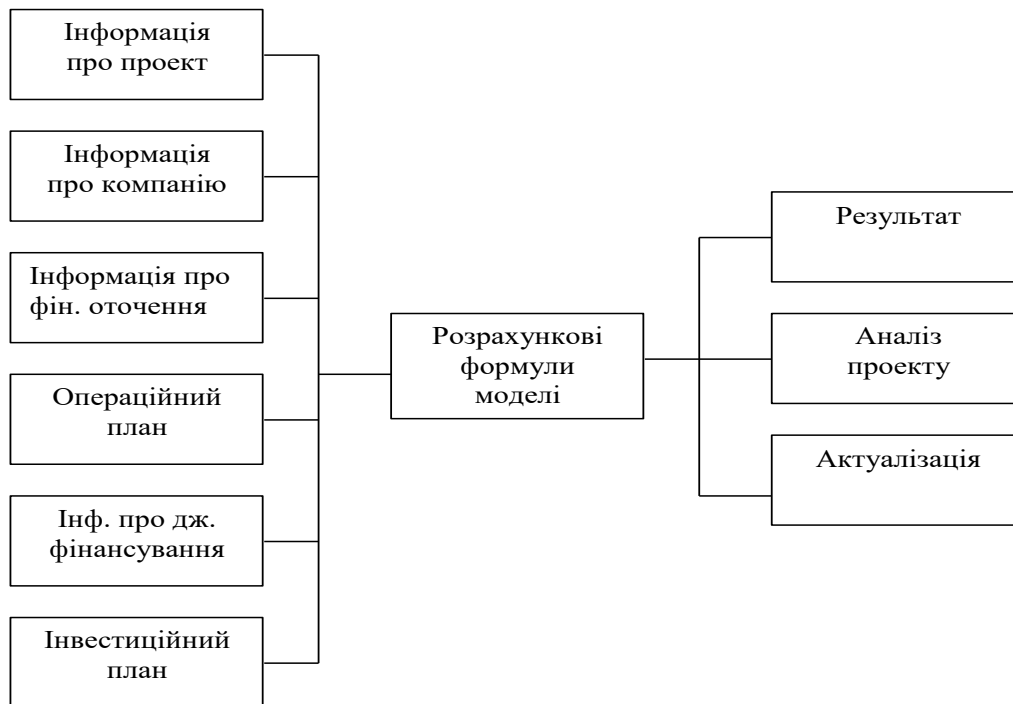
Інформація про проект

Інформація про компанію

Інформація про фін. оточення

Операційний план

Інф. про дж. фінансування

Інвестиційний план

Розрахункові формули моделі

Результат

Аналіз проекту

Актуалізація